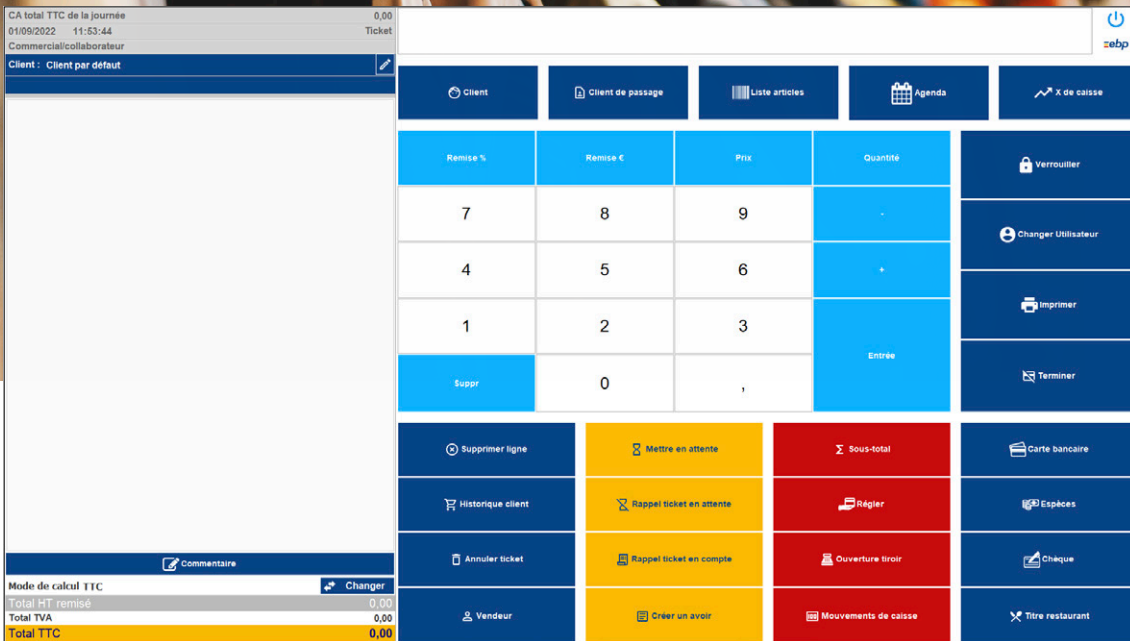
CA total TTC de la journée 0,00
01/09/2022 11:53:44 Ticket
Commercial/collaborateur
Client : Client par défaut

Commentaire
Mode de calcul TTC
Changer
Total HT remisé 0,00
Total TVA 0,00
Total TTC 0,00

ebp

Client
Client de passage
Liste articles
Agenda
X de caisse

| Remise % | Remise € | Prix | Quantité |
|---|---|---|---|
| 7 | 8 | 9 | - |
| 4 | 5 | 6 | + |
| 1 | 2 | 3 | Entrée |
| Suppr | 0 | , | |

Verrouiller
Changer Utilisateur
Imprimer
Terminer

Supprimer ligne
Mettre en attente
Sous-total
Carte bancaire
Historique client
Rappel ticket en attente
Régler
Espèces
Annuler ticket
Rappel ticket en compte
Ouverture tiroir
Chèque
Vendeur
Créer un avoir
Mouvements de caisse
Titre restaurant